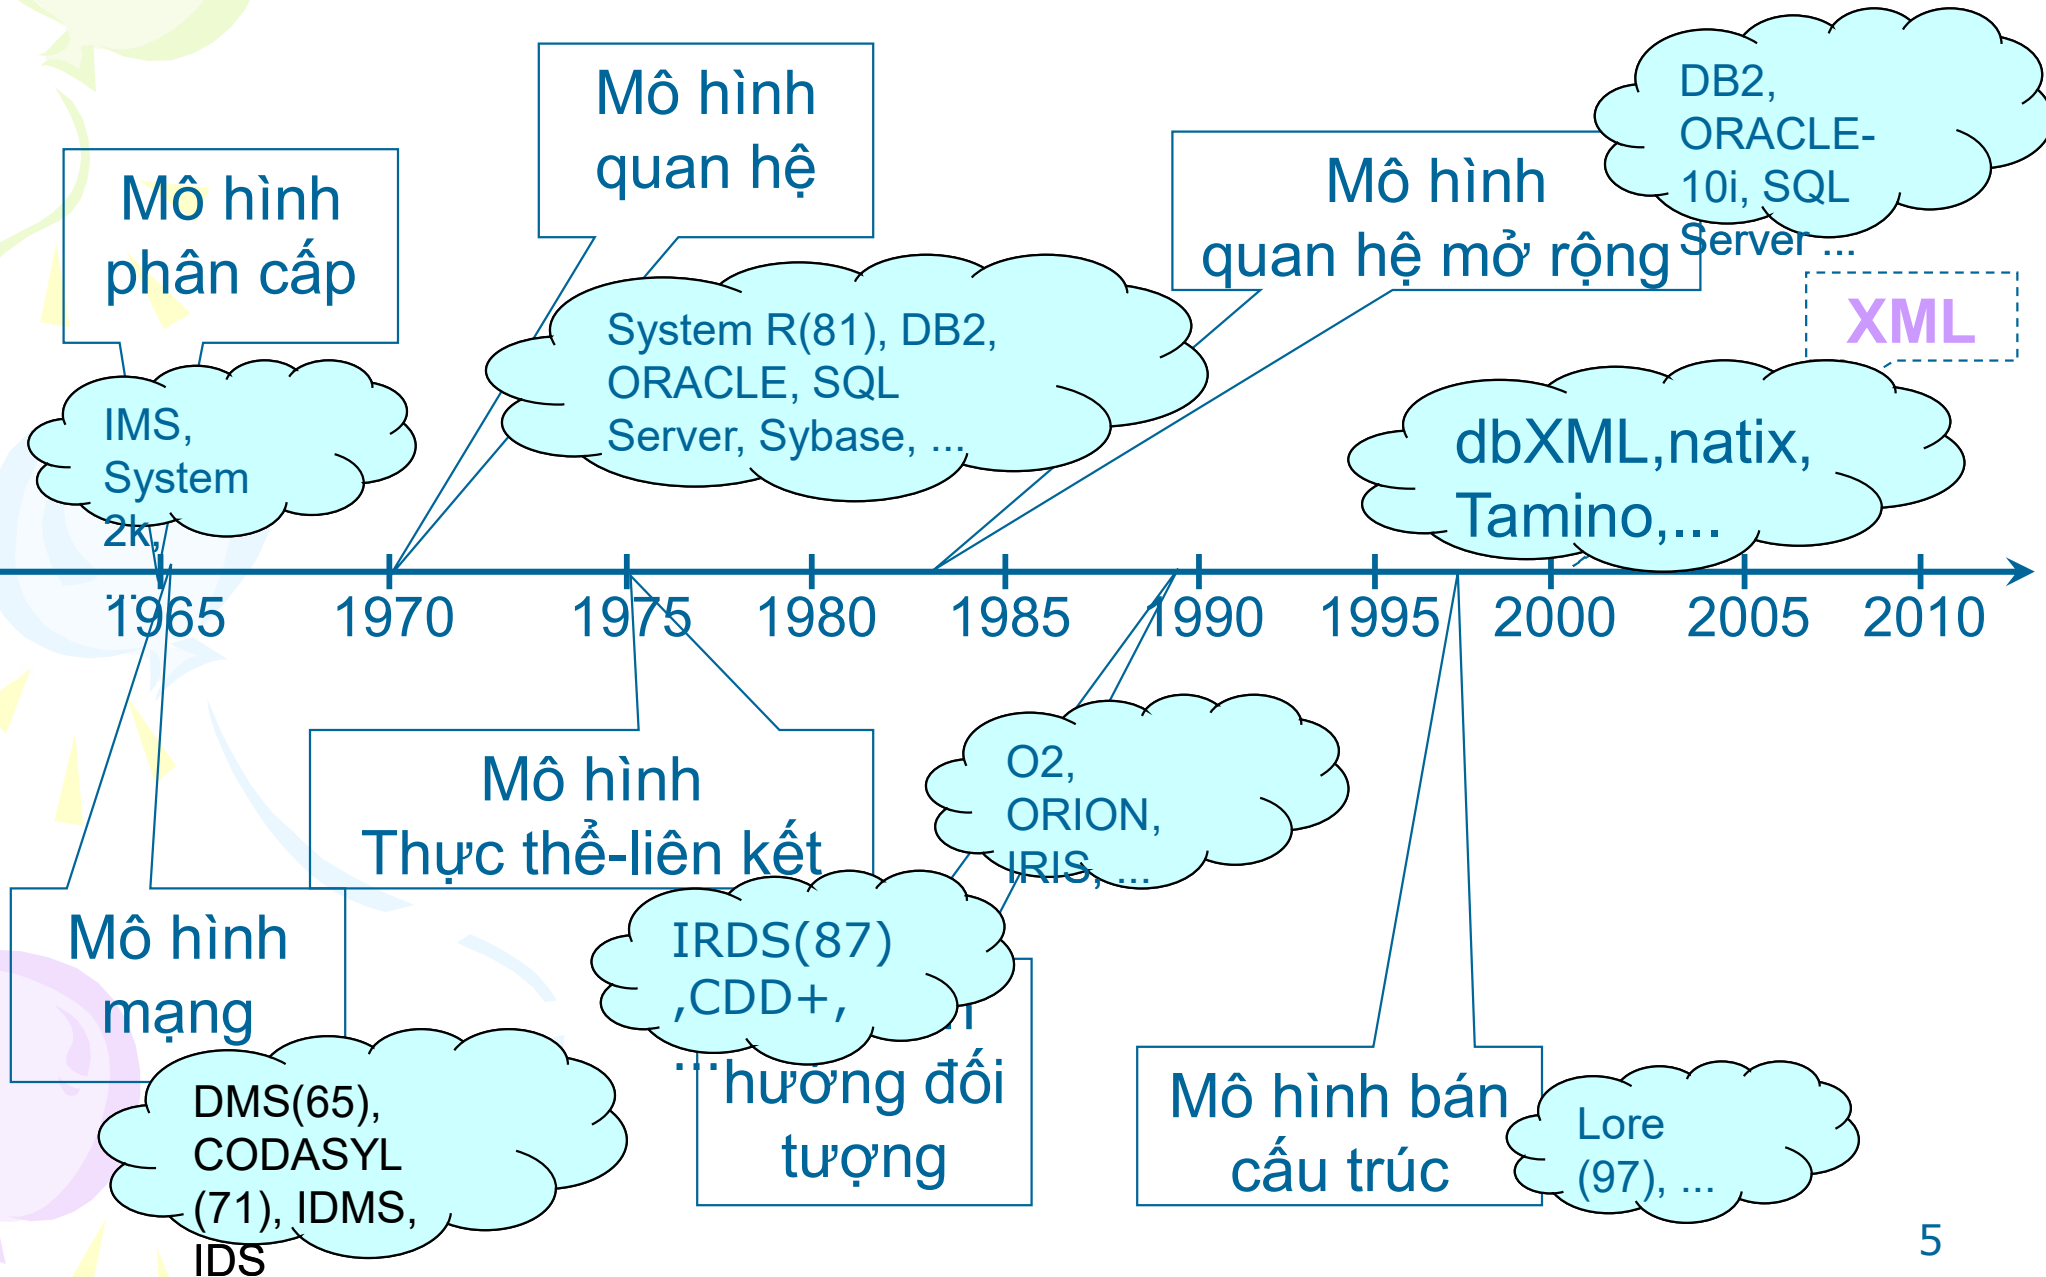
Mô hình phân cấp

IMS, System 2k, ...

Mô hình quan hệ

System R(81), DB2, ORACLE, SQL Server, Sybase, ...

Mô hình quan hệ mở rộng

DB2, ORACLE-10i, SQL Server ...

XML

dbXML,natix, Tamino,...

1965 1970 1975 1980 1985 1990 1995 2000 2005 2010

Mô hình Thực thể-liên kết

O2, ORION, IRIS, ...

Mô hình mạng

DMS(65), CODASYL (71), IDMS, IDS

IRDS(87) ,CDD+, ...

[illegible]hướng đối tượng

Mô hình bán cấu trúc

Lore (97), ...

5